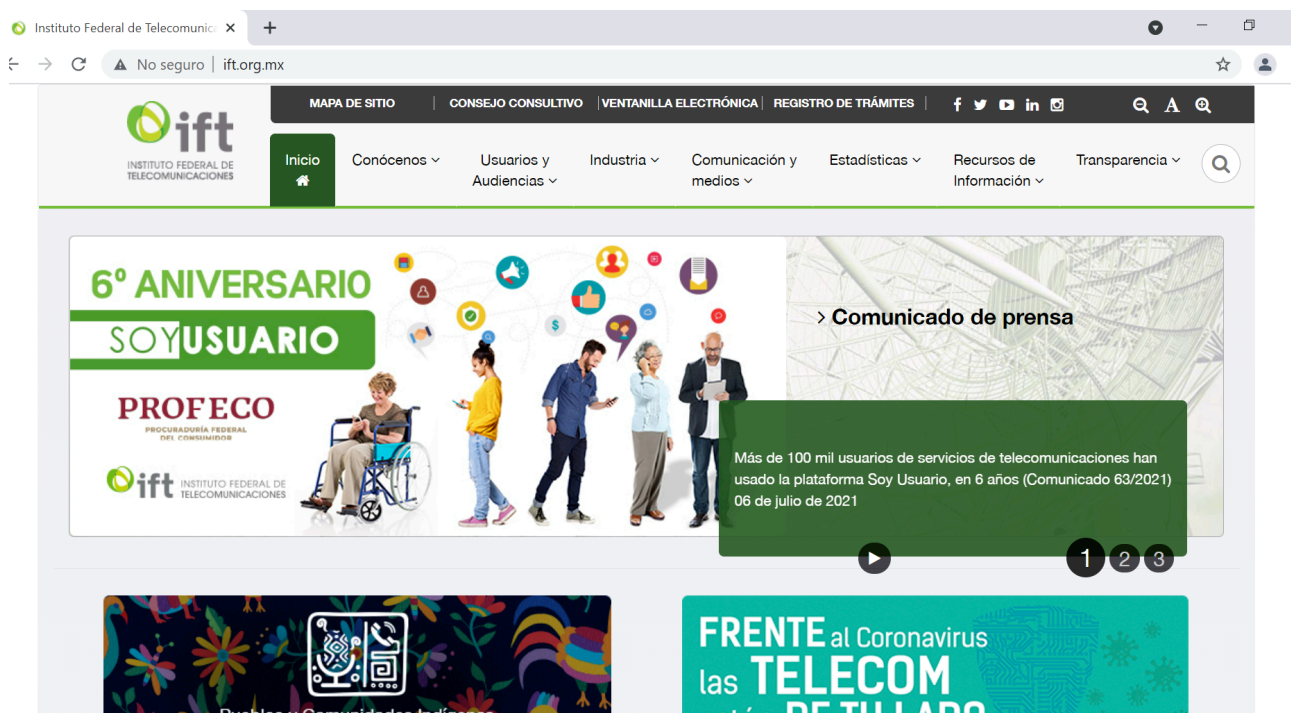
Instituto Federal de Telecomunic ×
+
No seguro | ift.org.mx

ift
INSTITUTO FEDERAL DE TELECOMUNICACIONES

MAPA DE SITIO | CONSEJO CONSULTIVO | VENTANILLA ELECTRÓNICA | REGISTRO DE TRÁMITES |

A

Inicio
Conócenos
Usuarios y Audiencias
Industria
Comunicación y medios
Estadísticas
Recursos de Información
Transparencia

6º ANIVERSARIO
SOYUSUARIO
PROFECO
PROCURADURÍA FEDERAL DEL CONSUMIDOR
ift INSTITUTO FEDERAL DE TELECOMUNICACIONES

> Comunicado de prensa

Más de 100 mil usuarios de servicios de telecomunicaciones han usado la plataforma Soy Usuario, en 6 años (Comunicado 63/2021)
06 de julio de 2021

1 2 3

FRENTE al Coronavirus
las TELECOM
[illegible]

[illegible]